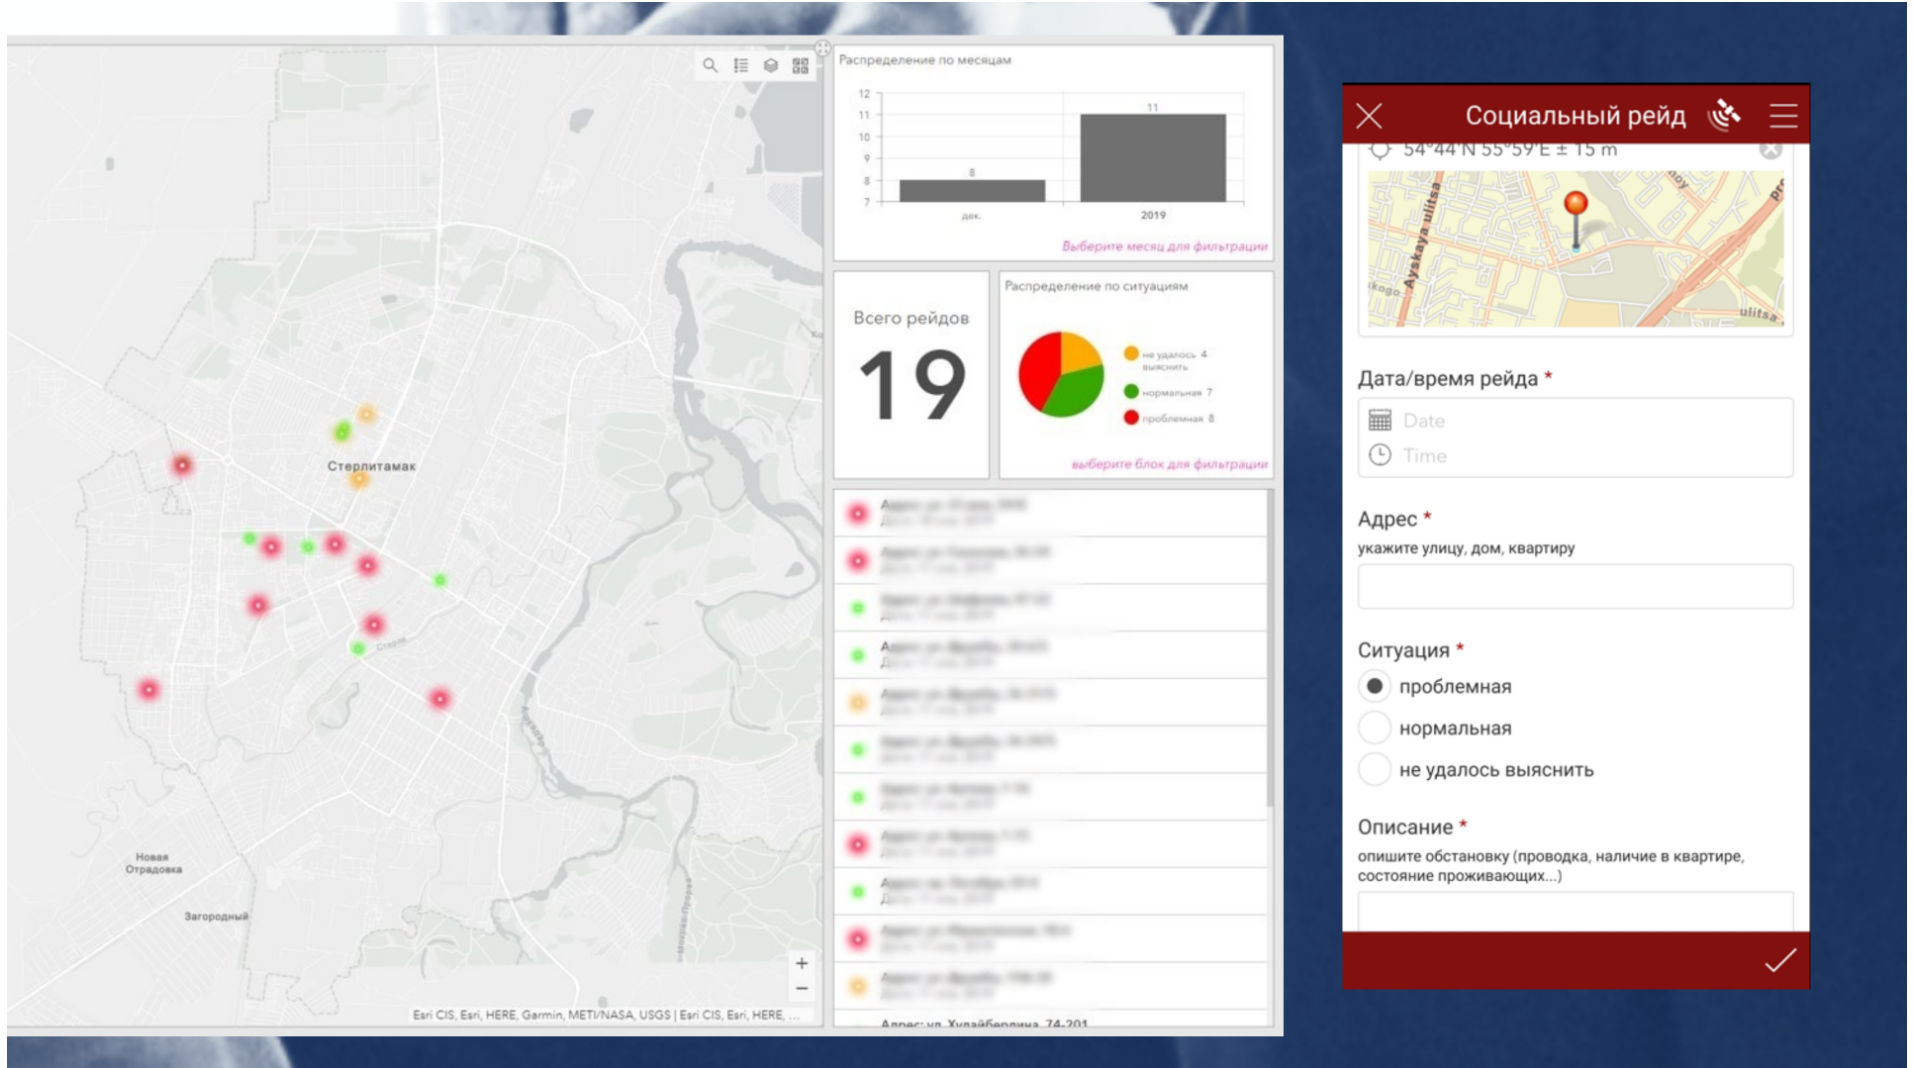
Стерлитамак

Новая Отрадовка

Загородный

+
−

Esri CIS, Esri, HERE, Garmin, METI/NASA, USGS | Esri CIS, Esri, HERE, ...

Распределение по месяцам

| | дек. | 2019 |
|---|---|---|
| | 8 | 11 |

12
11
10
9
8
7

Выберите месяц для фильтрации

Всего рейдов

19

Распределение по ситуациям

не удалось выяснить 4
нормальная 7
проблемная 8

выберите блок для фильтрации

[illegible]

Адрес: ул. Худайбердина, 74-201

Социальный рейд

54°44'N 55°59'E ± 15 m

Ayskaya ulitsa

ulitsa

Дата/время рейда *

Date

Time

Адрес *

укажите улицу, дом, квартиру

Ситуация *

проблемная

нормальная

не удалось выяснить

Описание *

опишите обстановку (проводка, наличие в квартире, состояние проживающих...)